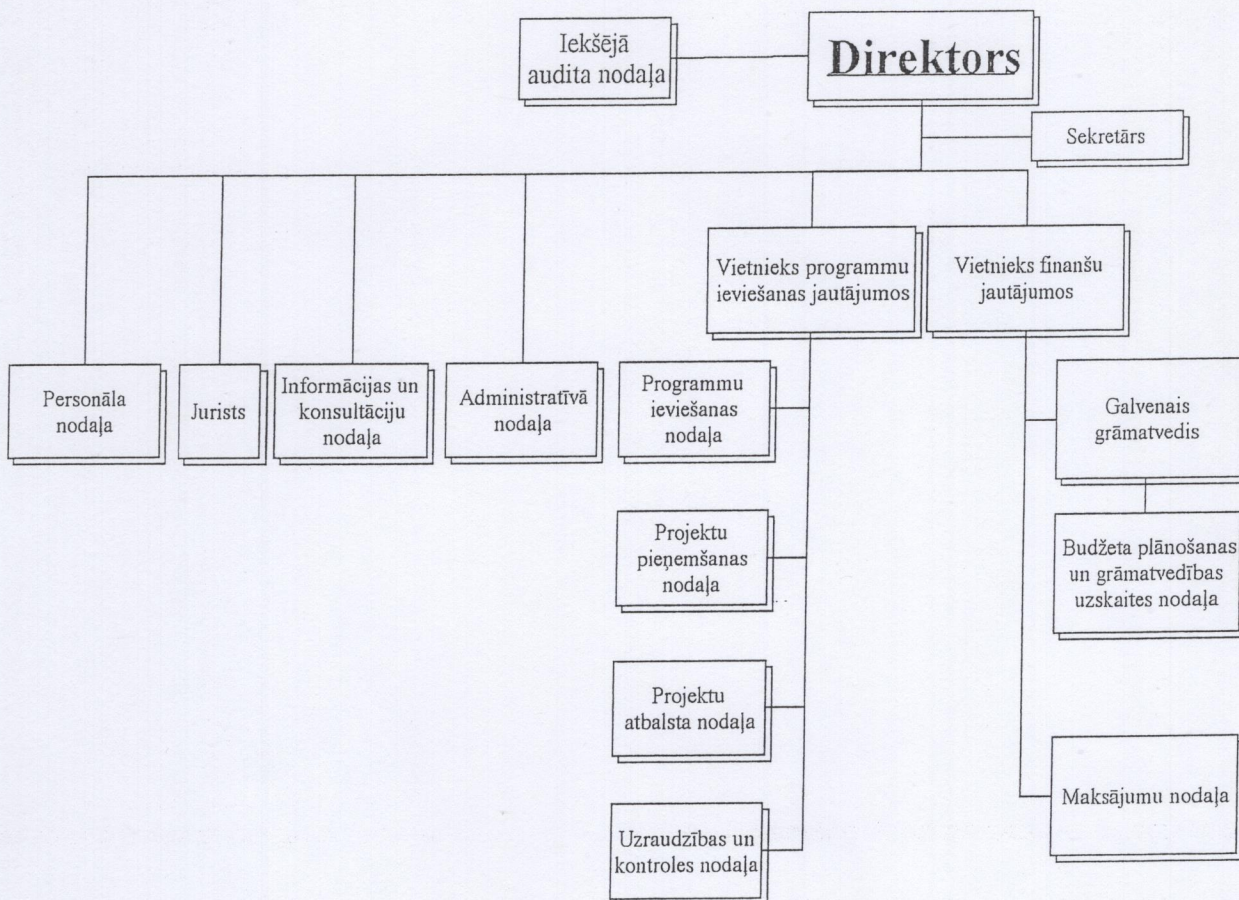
Iekšējā audita nodaļa

Direktors

Sekretārs

Vietnieks programmu ieviešanas jautājumos

Vietnieks finanšu jautājumos

Personāla nodaļa

Jurists

Informācijas un konsultāciju nodaļa

Administratīvā nodaļa

Programmu ieviešanas nodaļa

Galvenais grāmatvedis

Projektu pieņemšanas nodaļa

Budžeta plānošanas un grāmatvedības uzskaites nodaļa

Projektu atbalsta nodaļa

Maksājumu nodaļa

Uzraudzības un kontroles nodaļa